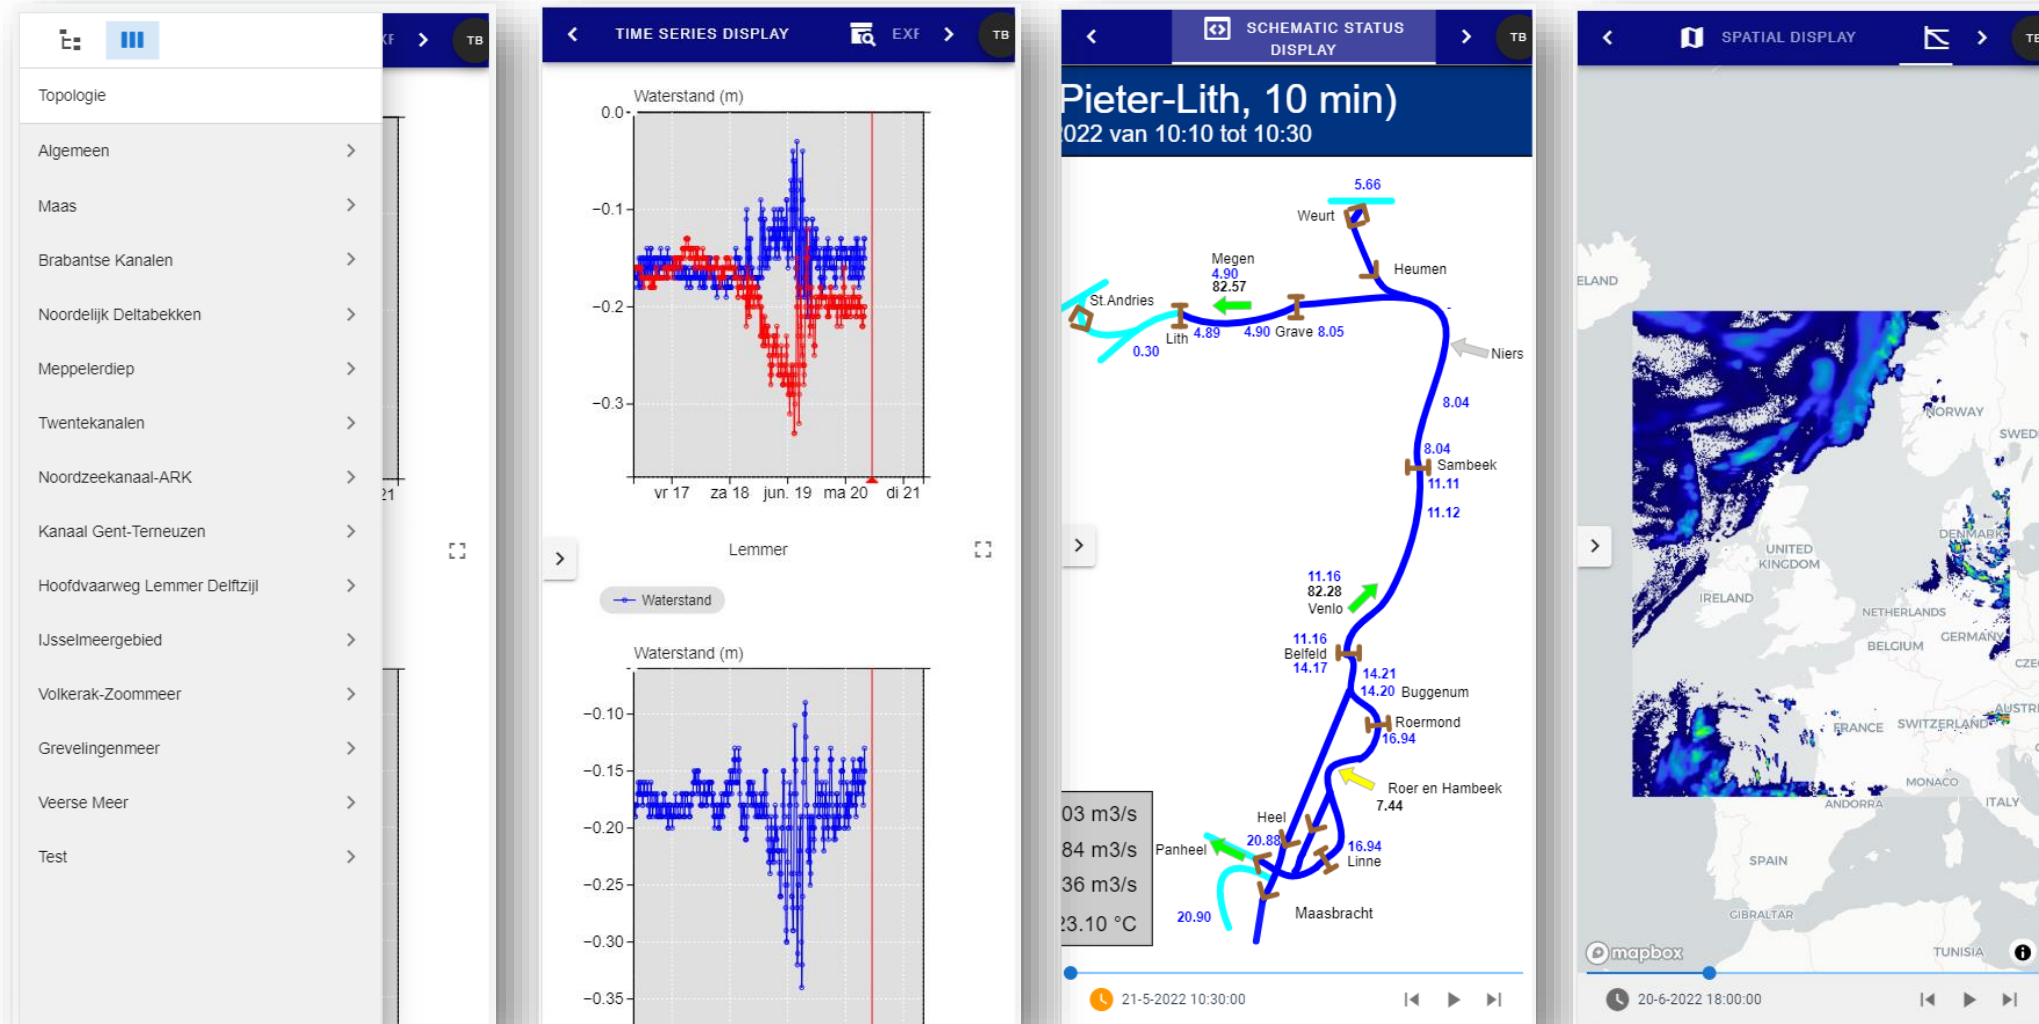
XF TB

Topologie

Algemeen

Maas

Brabantse Kanalen

Noordelijk Deltabekken

Meppelerdiep

Twentekanalen

Noordzeekanaal-ARK

Kanaal Gent-Terneuzen

Hoofdvaarweg Lemmer Delftzijl

IJsselmeergebied

Volkerak-Zoommeer

Grevelingenmeer

Veerse Meer

Test

21

TIME SERIES DISPLAY EXF TB

Waterstand (m)

0.0

−0.1

−0.2

−0.3

vr 17 za 18 jun. 19 ma 20 di 21

Lemmer

Waterstand

Waterstand (m)

−0.10

−0.15

−0.20

−0.25

−0.30

−0.35

SCHEMATIC STATUS DISPLAY TB

Pieter-Lith, 10 min)

022 van 10:10 tot 10:30

5.66
Weurt
Heumen
Megen
4.90
82.57
St.Andries
Lith 4.89
0.30
4.90 Grave 8.05
Niers
8.04
8.04
Sambeek
11.11
11.12
11.16
82.28
Venlo
11.16
Belfeld
14.17
14.21
14.20 Buggenum
Roermond
16.94
Roer en Hambeek
7.44
Heel
20.88
Panheel
16.94
Linne
20.90
Maasbracht

03 m3/s
84 m3/s
36 m3/s
23.10 °C

21-5-2022 10:30:00

SPATIAL DISPLAY TE

ELAND
NORWAY
SWED
DENMARK
UNITED KINGDOM
IRELAND
NETHERLANDS
GERMANY
BELGIUM
CZE
AUSTR
FRANCE
SWITZERLAND
MONACO
ANDORRA
ITALY
SPAIN
GIBRALTAR
TUNISIA
mapbox

20-6-2022 18:00:00